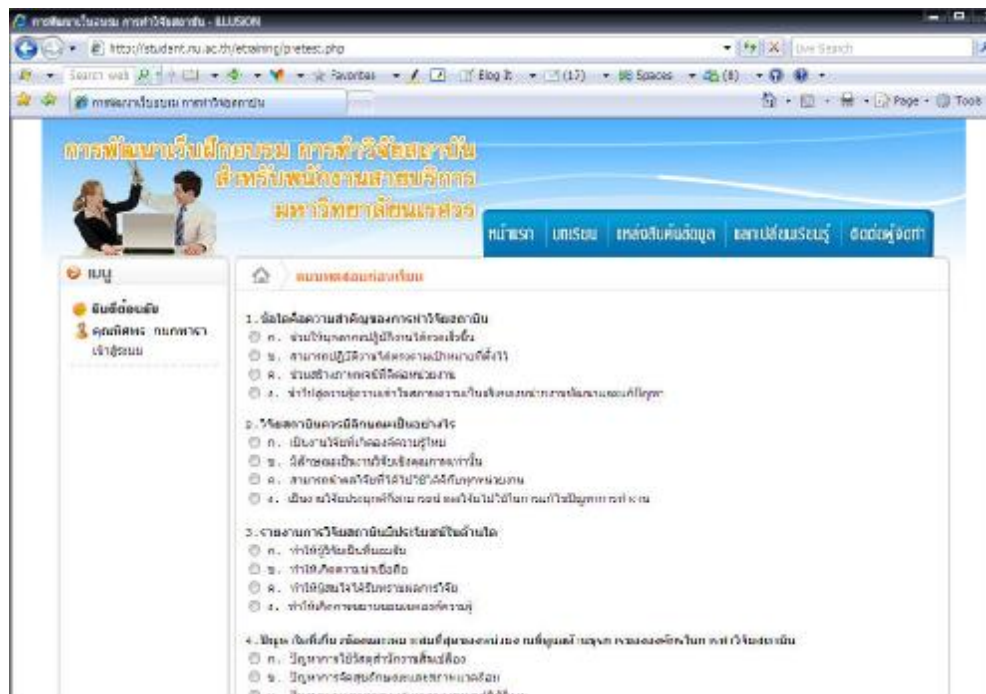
การพัฒนาเว็บฝึกอบรม การทำวิจัยสถาบัน - ILLUSION

http://student.nu.ac.th/etraining/pretest.php

Live Search

Search web | Favorites | Blog It | (17) | Spaces | (8)

การพัฒนาเว็บฝึกอบรม การทำวิจัยสถาบัน

Page | Tools

การพัฒนาเว็บฝึกอบรม การทำวิจัยสถาบัน สำหรับพนักงานสายบริการ มหาวิทยาลัยนเรศวร

หน้าแรก | บทเรียน | แหล่งสืบค้นข้อมูล | แลกเปลี่ยนเรียนรู้ | ติดต่อผู้จัดทำ

เมนู

ยินดีต้อนรับ

คุณพิศพร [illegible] เข้าสู่ระบบ

แบบทดสอบก่อนเรียน

1. ข้อใดคือความสำคัญของการทำวิจัยสถาบัน
ก. ช่วยให้บุคลากรปฏิบัติงานได้ง่ายขึ้น
ข. สามารถปฏิบัติงานได้ตรงตามเป้าหมายที่ตั้งไว้
ค. ช่วยสร้างภาพลักษณ์ที่ดีต่อหน่วยงาน
ง. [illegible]

2. วิจัยสถาบันควรมีลักษณะเป็นอย่างไร
ก. เป็นงานวิจัยที่เกิดองค์ความรู้ใหม่
ข. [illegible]
ค. สามารถนำผลวิจัยที่ได้ไปใช้ได้กับทุกหน่วยงาน
ง. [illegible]

3. รายงานการวิจัยสถาบันมีประโยชน์ในด้านใด
ก. ทำให้ผู้วิจัยเป็นที่ยอมรับ
ข. ทำให้เกิดความน่าเชื่อถือ
ค. ทำให้ผู้สนใจได้รับทราบผลการวิจัย
ง. ทำให้เกิดการขยายขอบเขตองค์ความรู้

4. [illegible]
ก. ปัญหาการใช้วัสดุสำนักงานสิ้นเปลือง
ข. ปัญหาการจัดสุขลักษณะและสภาพแวดล้อม